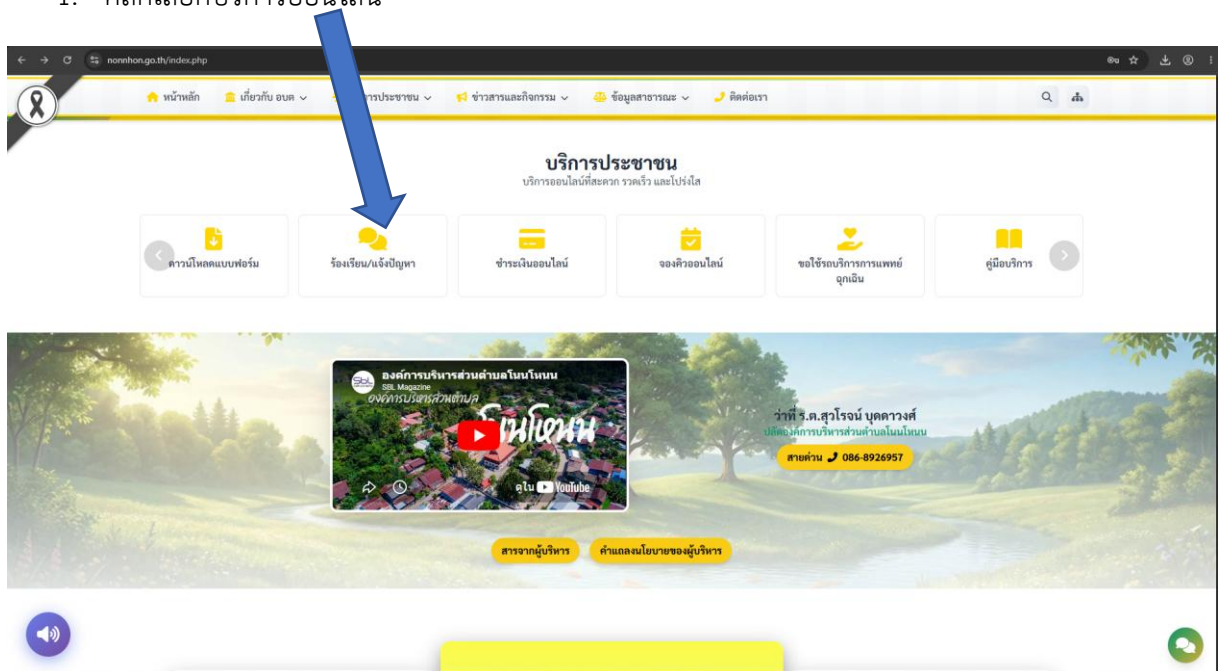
1. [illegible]

nonnhon.go.th/index.php

หน้าหลัก เกี่ยวกับ อบต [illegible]การประชาชน ข่าวสารและกิจกรรม ข้อมูลสาธารณะ ติดต่อเรา

บริการประชาชน
บริการออนไลน์ที่สะดวก รวดเร็ว และโปร่งใส

ดาวน์โหลดแบบฟอร์ม
ร้องเรียน/แจ้งปัญหา
ชำระเงินออนไลน์
จองคิวออนไลน์
ขอใช้รถบริการการแพทย์ฉุกเฉิน
คู่มือบริการ

องค์การบริหารส่วนตำบลโนนโหนน
SBL Magazine
องค์การบริหารส่วนตำบล
โนนโหนน
ดูใน YouTube

ว่าที่ ร.ต.สุวโรจน์ บุดดาวงศ์
ปลัดองค์การบริหารส่วนตำบลโนนโหนน
สายด่วน 086-8926957

สารจากผู้บริหาร
คำแถลงนโยบายของผู้บริหาร